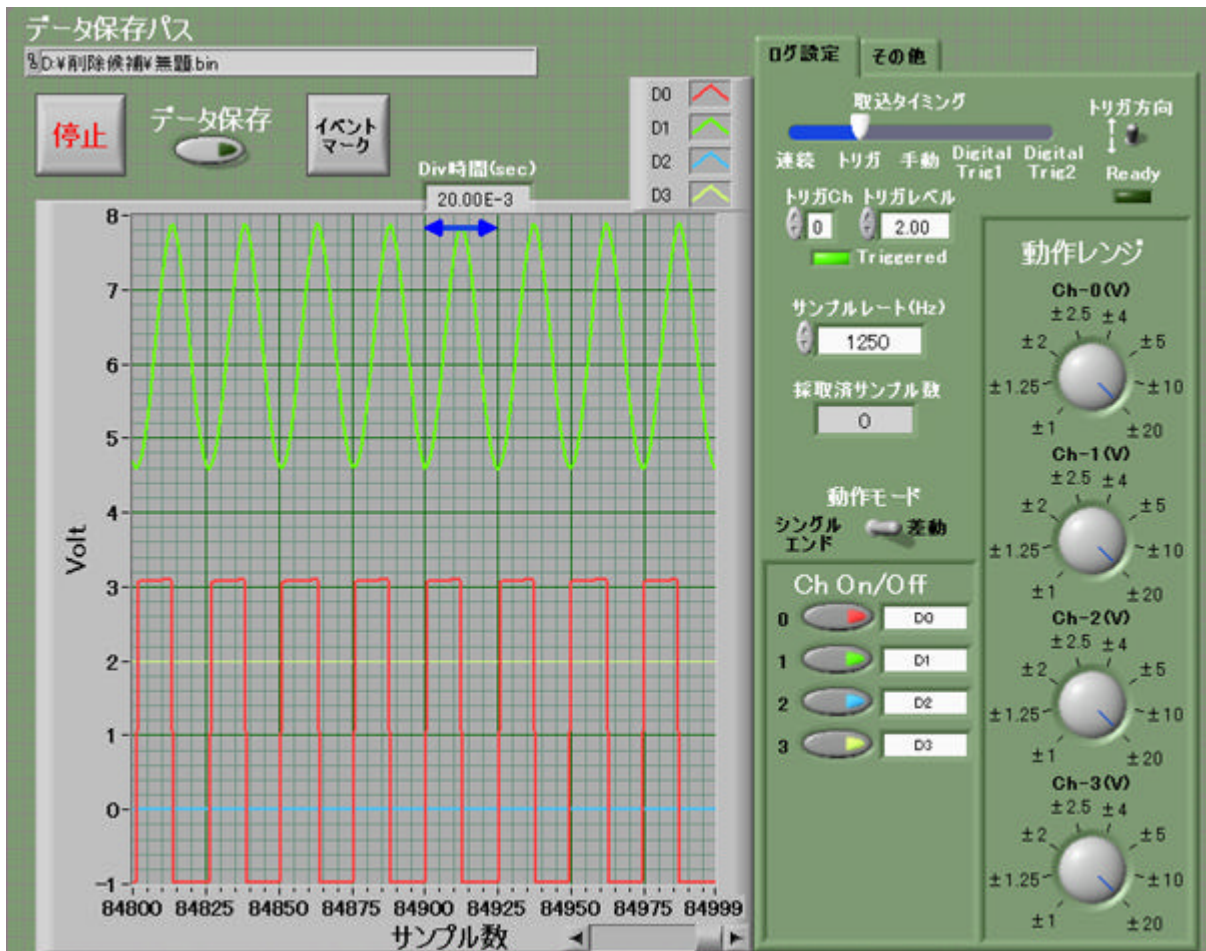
データ保存パス
D:¥削除候補¥無題.bin

停止
データ保存
イベントマーク

Div時間(sec)
20.00E-3

D0
D1
D2
D3

8
7
6
5
4
3
2
1
0
-1
Volt

84800 84825 84850 84875 84900 84925 84950 84975 84999
サンプル数

ログ設定
その他

取込タイミング
連続 トリガ 手動 Digital Trig1 Digital Trig2
トリガ方向
Ready

トリガCh
0
トリガレベル
2.00
Triggered

サンプルレート(Hz)
1250

採取済サンプル数
0

動作モード
シングルエンド
差動

Ch On/Off
0 D0
1 D1
2 D2
3 D3

動作レンジ
Ch-0(V)
±2.5 ±4
±2 ±5
±1.25 ±10
±1 ±20
Ch-1(V)
±2.5 ±4
±2 ±5
±1.25 ±10
±1 ±20
Ch-2(V)
±2.5 ±4
±2 ±5
±1.25 ±10
±1 ±20
Ch-3(V)
±2.5 ±4
±2 ±5
±1.25 ±10
±1 ±20